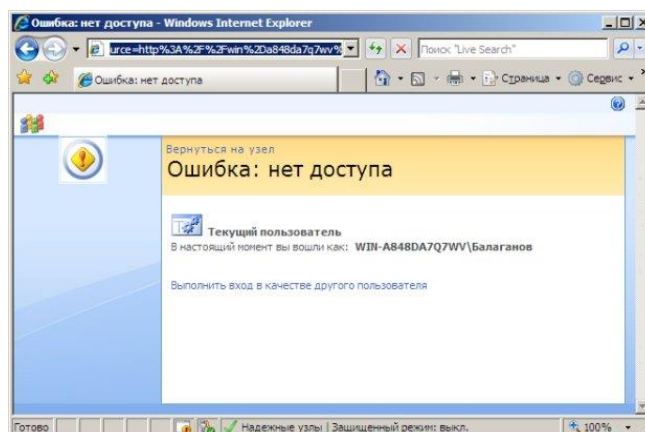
Ошибка: нет доступа - Windows Internet Explorer

urce=http%3A%2F%2Fwin%2Da848da7q7wv%

Поиск "Live Search"

Ошибка: нет доступа

Страница • Сервис •

Вернуться на узел

Ошибка: нет доступа

Текущий пользователь

В настоящий момент вы вошли как: WIN-A848DA7Q7WV\Балаганов

Выполнить вход в качестве другого пользователя

Готово

Надежные узлы | Защищенный режим: выкл.

100%